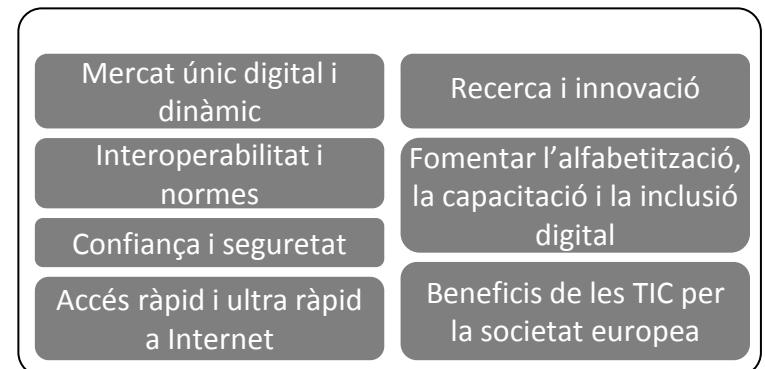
Mercat únic digital i dinàmic

Interoperabilitat i normes

Confiança i seguretat

Accés ràpid i ultra ràpid a Internet

Recerca i innovació

Fomentar l'alfabetització, la capacitació i la inclusió digital

Beneficis de les TIC per la societat europea